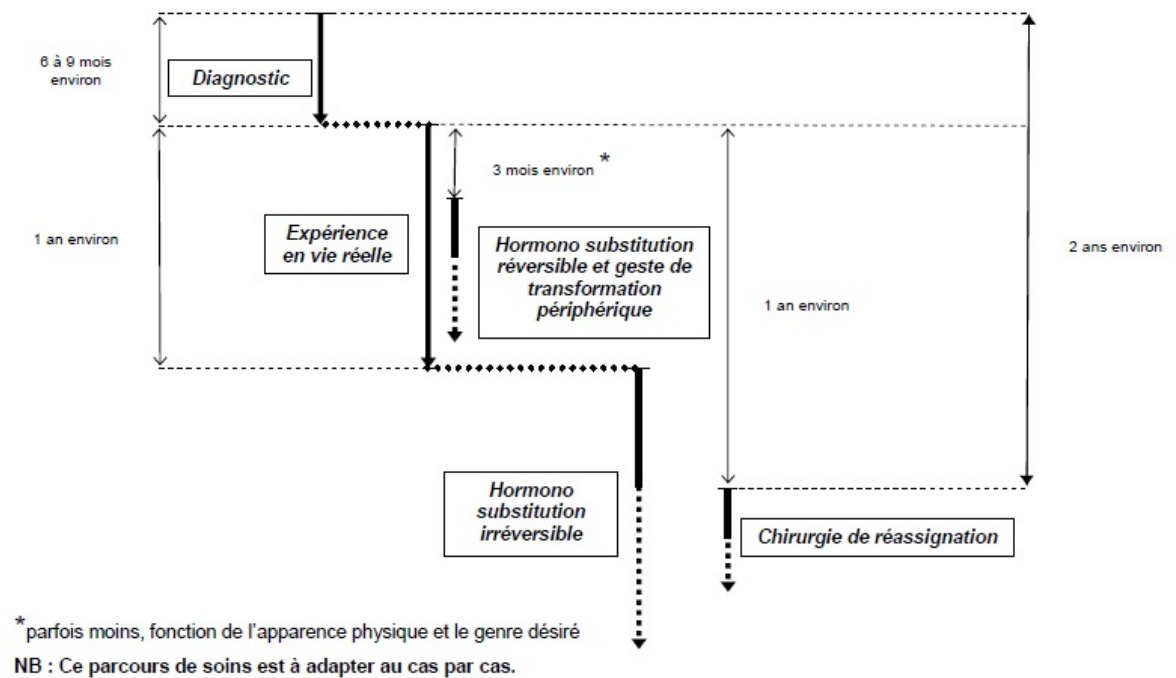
6 à 9 mois environ

Diagnostic

1 an environ

Expérience en vie réelle

3 mois environ *

Hormono substitution réversible et geste de transformation périphérique

1 an environ

2 ans environ

Hormono substitution irréversible

Chirurgie de réassignation

*parfois moins, fonction de l'apparence physique et le genre désiré

NB : Ce parcours de soins est à adapter au cas par cas.